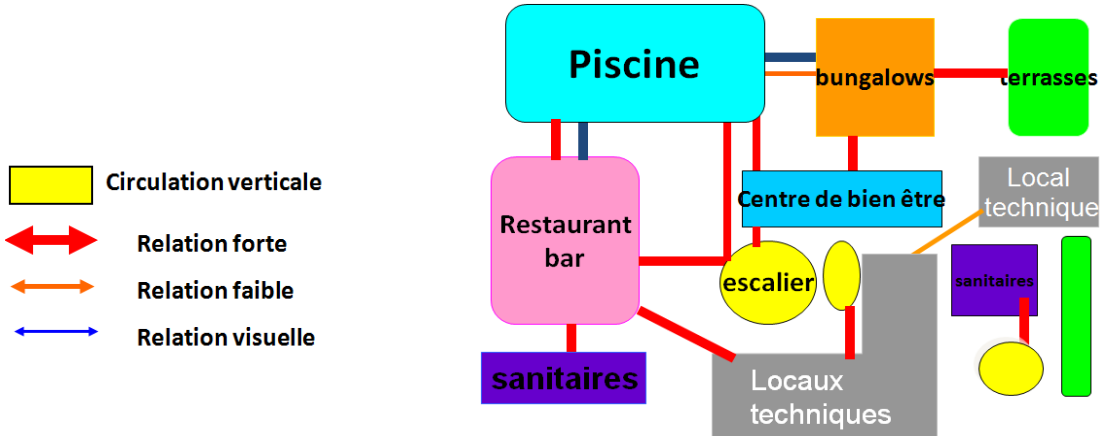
Circulation verticale

Relation forte

Relation faible

Relation visuelle

Piscine

bungalows

terrasses

Restaurant bar

Centre de bien être

Local technique

escalier

sanitaires

sanitaires

Locaux techniques